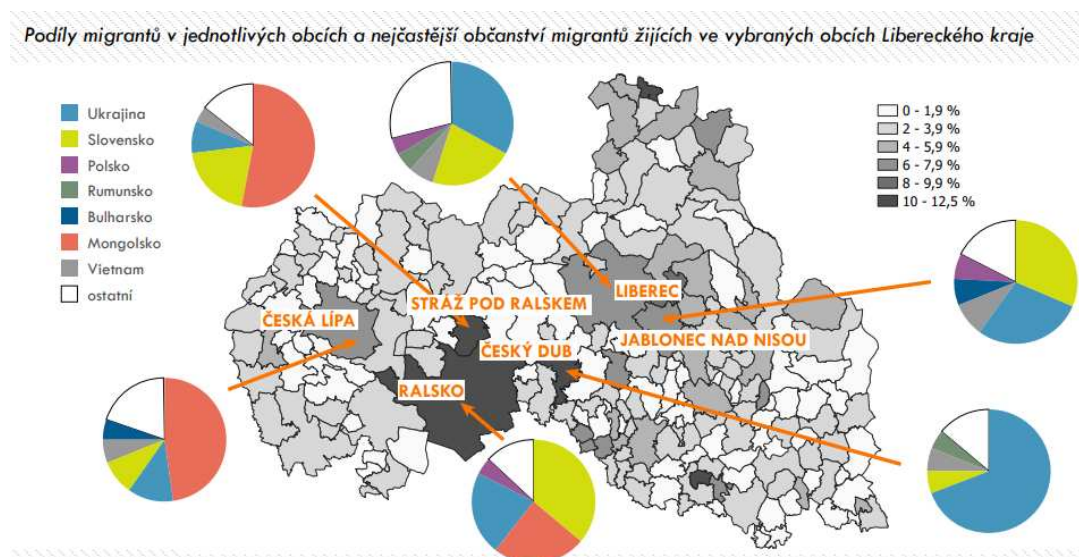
Podíly migrantů v jednotlivých obcích a nejčastější občanství migrantů žijících ve vybraných obcích Libereckého kraje

Ukrajina
Slovensko
Polsko
Rumunsko
Bulharsko
Mongolsko
Vietnam
ostatní

0 - 1,9 %
2 - 3,9 %
4 - 5,9 %
6 - 7,9 %
8 - 9,9 %
10 - 12,5 %

STRÁŽ POD RALSKEM
LIBEREC
ČESKÁ LÍPA
ČESKÝ DUB
JABLONEC NAD NISOU
RALSKO